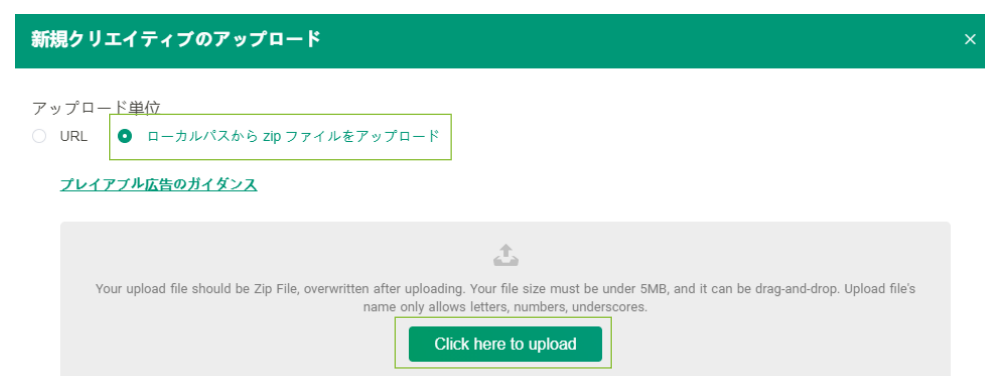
新規クリエイティブのアップロード

×

アップロード単位

URL

ローカルパスから zip ファイルをアップロード

プレイアブル広告のガイダンス

Your upload file should be Zip File, overwritten after uploading. Your file size must be under 5MB, and it can be drag-and-drop. Upload file's name only allows letters, numbers, underscores.

Click here to upload